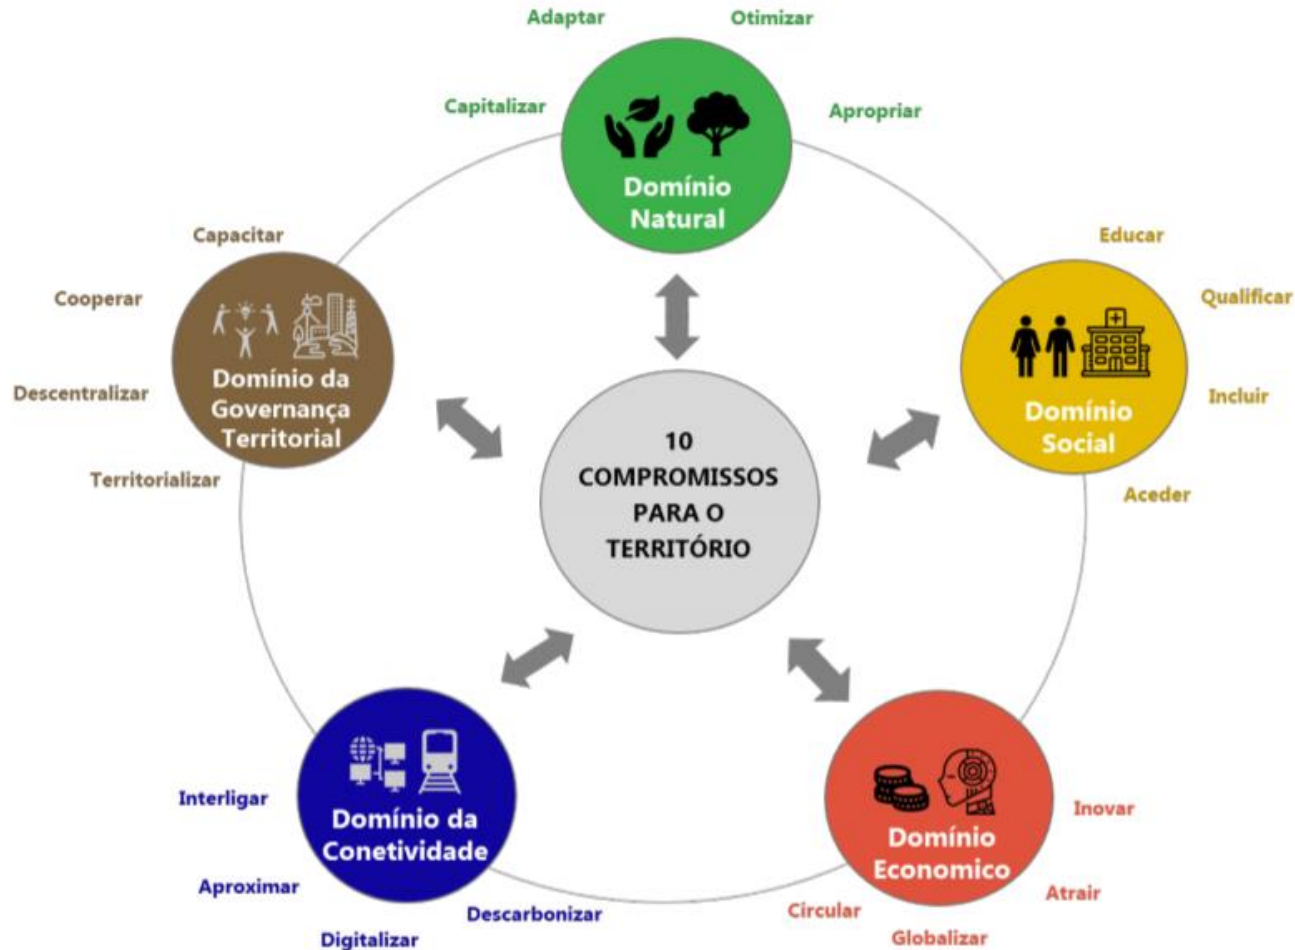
Adaptar
Otimizar
Capitalizar
Apropriar
Domínio Natural

Educar
Qualificar
Incluir
Domínio Social
Aceder

Capacitar
Cooperar
Descentralizar
Domínio da Governança Territorial
Territorializar

10 COMPROMISSOS PARA O TERRITÓRIO

Interligar
Domínio da Conetividade
Aproximar
Descarbonizar
Digitalizar

Inovar
Domínio Economico
Atrair
Circular
Globalizar